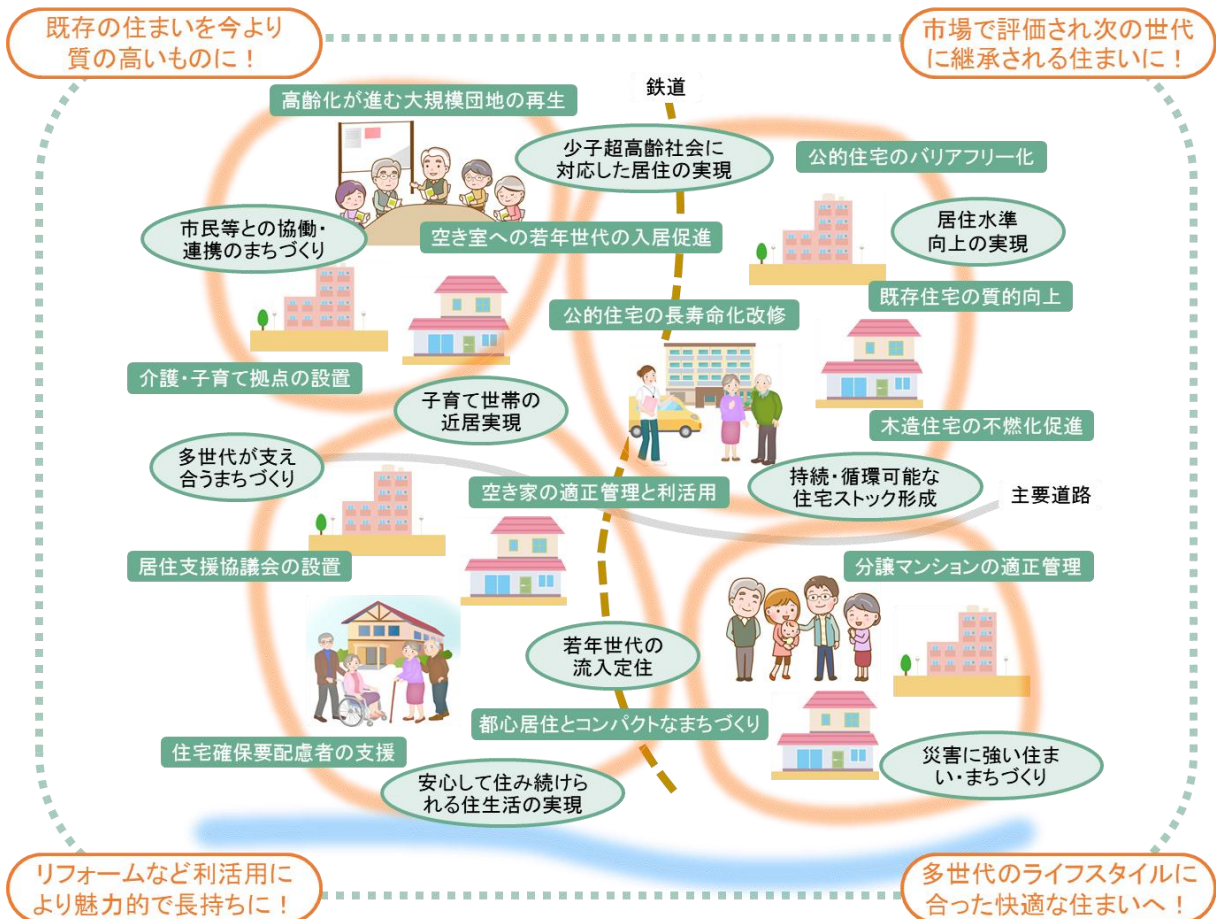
既存の住まいを今より質の高いものに！

市場で評価され次の世代に継承される住まいに！

鉄道

高齢化が進む大規模団地の再生

少子超高齢社会に対応した居住の実現

公的住宅のバリアフリー化

市民等との協働・連携のまちづくり

空き室への若年世代の入居促進

居住水準向上の実現

既存住宅の質的向上

公的住宅の長寿命化改修

介護・子育て拠点の設置

子育て世帯の近居実現

木造住宅の不燃化促進

多世代が支え合うまちづくり

持続・循環可能な住宅ストック形成

主要道路

空き家の適正管理と利活用

居住支援協議会の設置

分譲マンションの適正管理

若年世代の流入定住

都心居住とコンパクトなまちづくり

住宅確保要配慮者の支援

災害に強い住まい・まちづくり

安心して住み続けられる住生活の実現

リフォームなど利活用により魅力的で長持ちに！

多世代のライフスタイルに合った快適な住まいへ！